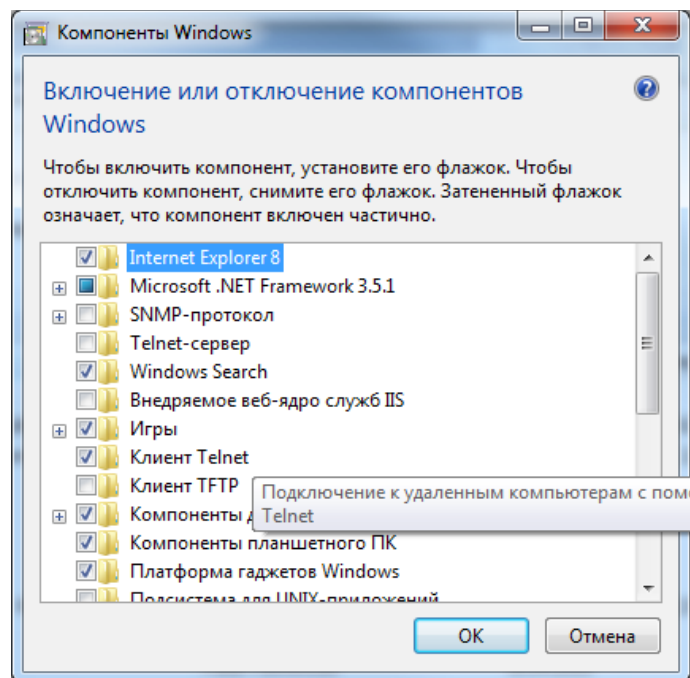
Компоненты Windows

Включение или отключение компонентов Windows

Чтобы включить компонент, установите его флажок. Чтобы отключить компонент, снимите его флажок. Затененный флажок означает, что компонент включен частично.

Internet Explorer 8
Microsoft .NET Framework 3.5.1
SNMP-протокол
Telnet-сервер
Windows Search
Внедряемое веб-ядро служб IIS
Игры
Клиент Telnet
Клиент TFTP
Компоненты д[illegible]
Компоненты планшетного ПК
Платформа гаджетов Windows
Подсистема для UNIX-приложений

Подключение к удаленным компьютерам с помо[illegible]
Telnet

OK
Отмена